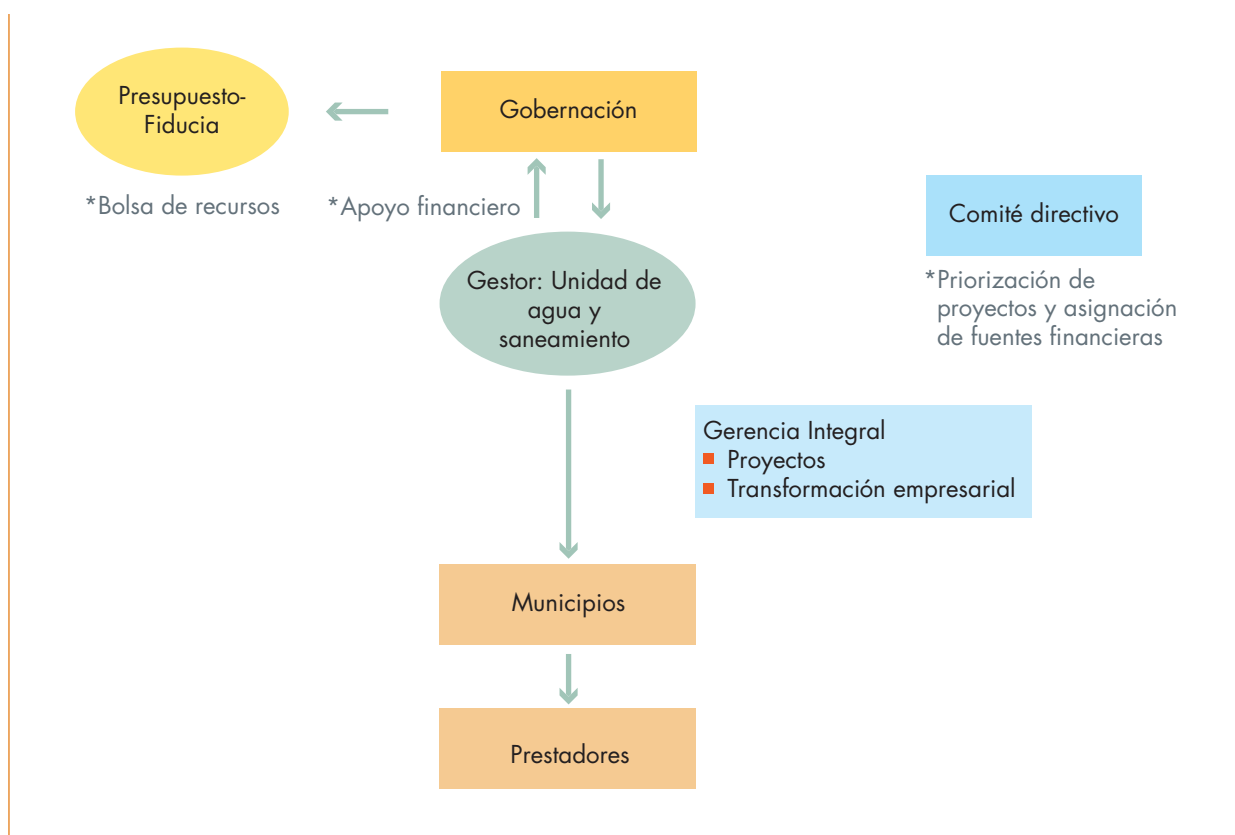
Presupuesto-Fiducia

*Bolsa de recursos

Gobernación

*Apoyo financiero

Gestor: Unidad de agua y saneamiento

Comité directivo

*Priorización de proyectos y asignación de fuentes financieras

Gerencia Integral
- Proyectos
- Transformación empresarial

Municipios

Prestadores